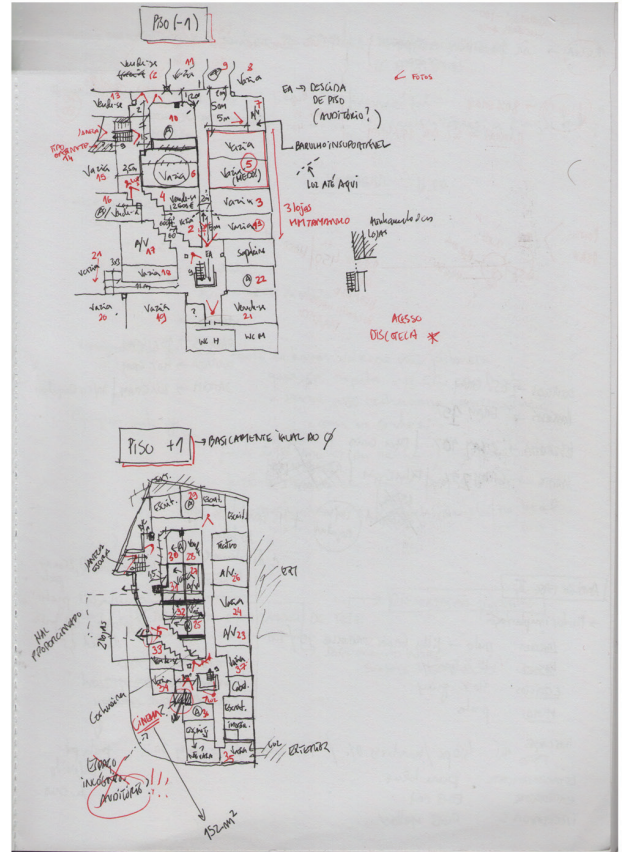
PISO (-1)

Vende-se 12
Vazia 11
10 9
Vazia 8
Vende-se 13
5m
5m
7
FOTOS
EA → DESCIDA DE PISO (AUDITÓRIO?)
JANELA
FORA ESCRITÓRIO 14
Vazia 15
25m
10
Vazia 6
Vazia
Vazia 5 (MEDO)
BARULHO INSUPORTÁVEL
LUZ ATÉ AQUI
16
Vende-se
4
Vazia 3
3 lojas MM TAMANHO
Aumento das lojas
A/V 17
2
1
Saphine
21 Vazia
30
Vazia 18
EA
22
Vazia 20
Vazia 19
Vende-se 21
ACESSO DISCOTECA
WC H
WC M

PISO +1 → BASICAMENTE IGUAL AO Ø

Escrit.
39
Escrit.
JANELA GRANDE
Escrit.
38
Teatro
ERT
A/V 26
Vazia
A/V 24
HALL PROPORCIONADO
20 lojas
A/V 23
Colunas
Vazia
Escrit.
CINEMA?
Escrit.
ESPAÇO INCERTO (AUDITÓRIO)!!!
Escrit.
Vazia
SOL
EXTERIOR
152m²